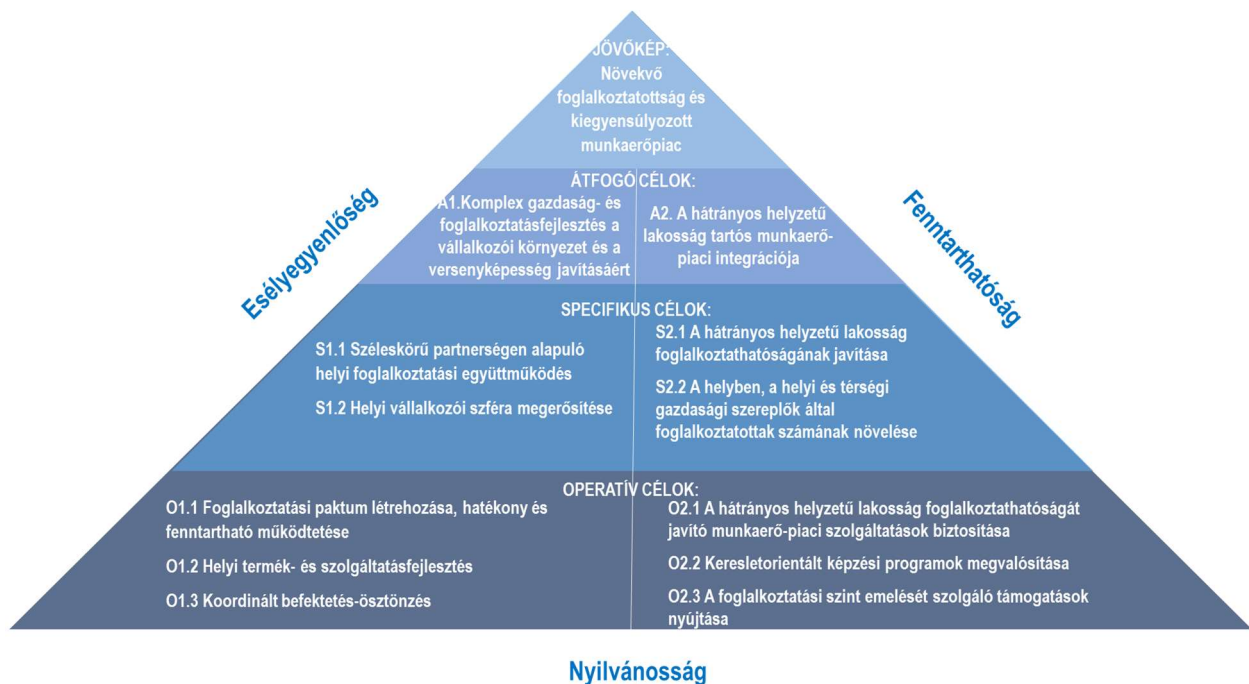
JÖVŐKÉP:
Növekvő foglalkoztatottság és kiegyensúlyozott munkaerőpiac

ÁTFOGÓ CÉLOK:

A1.Komplex gazdaság- és foglalkoztatásfejlesztés a vállalkozói környezet és a versenyképesség javításáért

A2. A hátrányos helyzetű lakosság tartós munkaerő-piaci integrációja

SPECIFIKUS CÉLOK:

S1.1 Széleskörű partnerségen alapuló helyi foglalkoztatási együttműködés

S1.2 Helyi vállalkozói szféra megerősítése

S2.1 A hátrányos helyzetű lakosság foglalkoztathatóságának javítása

S2.2 A helyben, a helyi és térségi gazdasági szereplők által foglalkoztatottak számának növelése

OPERATÍV CÉLOK:

O1.1 Foglalkoztatási paktum létrehozása, hatékony és fenntartható működtetése

O1.2 Helyi termék- és szolgáltatásfejlesztés

O1.3 Koordinált befektetés-ösztönzés

O2.1 A hátrányos helyzetű lakosság foglalkoztathatóságát javító munkaerő-piaci szolgáltatások biztosítása

O2.2 Keresletorientált képzési programok megvalósítása

O2.3 A foglalkoztatási szint emelését szolgáló támogatások nyújtása

Esélyegyenlőség

Fenntarthatóság

Nyilvánosság